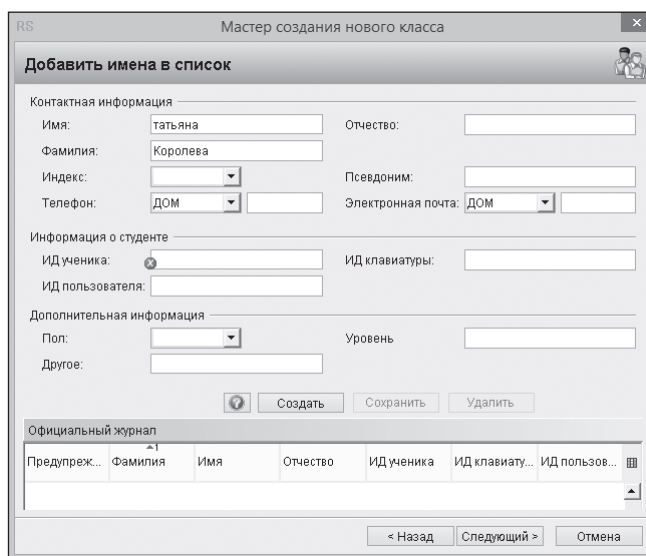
RS Мастер создания нового класса ×

Добавить имена в список

Контактная информация

Имя: татьяна
Отчество:
Фамилия: Королева
Индекс:
Псевдоним:
Телефон: ДОМ
Электронная почта: ДОМ

Информация о студенте

ИД ученика:
ИД клавиатуры:
ИД пользователя:

Дополнительная информация

Пол:
Уровень
Другое:

Создать Сохранить Удалить

Официальный журнал

| Предупреж... | Фамилия | Имя | Отчество | ИД ученика | ИД клавиату... | ИД пользов... |
|---|---|---|---|---|---|---|
| | | | | | | |

< Назад Следующий > Отмена